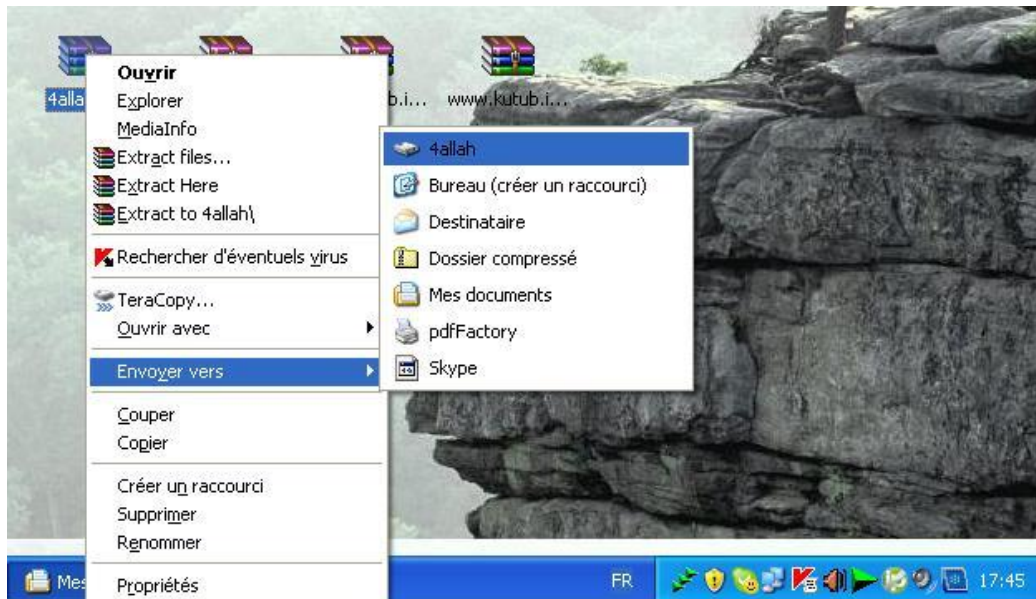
4alla

b.i...

www.kutub.i...

Ouvrir
Explorer
MediaInfo
Extract files...
Extract Here
Extract to 4allah\
Rechercher d'éventuels virus
TeraCopy...
Ouvrir avec
Envoyer vers
Couper
Copier
Créer un raccourci
Supprimer
Renommer
Propriétés

4allah
Bureau (créer un raccourci)
Destinataire
Dossier compressé
Mes documents
pdfFactory
Skype

Mes

FR

17:45